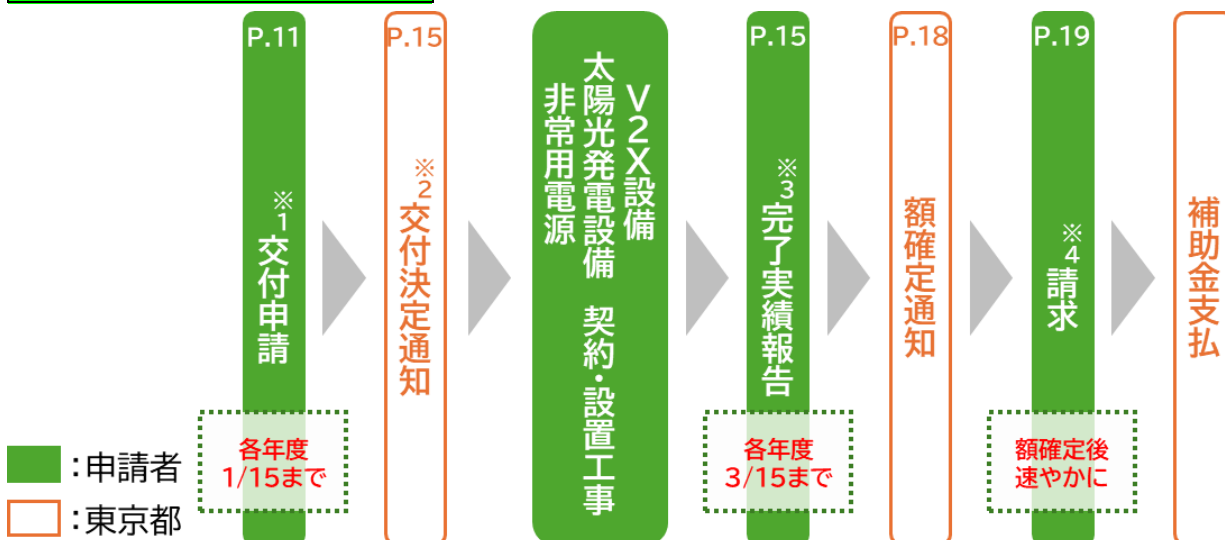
P.11
※1
交付申請
各年度
1/15まで

P.15
※2
交付決定通知

V2X設備
太陽光発電設備
非常用電源
契約・設置工事

P.15
※3
完了実績報告
各年度
3/15まで

P.18
額確定通知

P.19
※4
請求
額確定後
速やかに

補助金支払

:申請者
:東京都